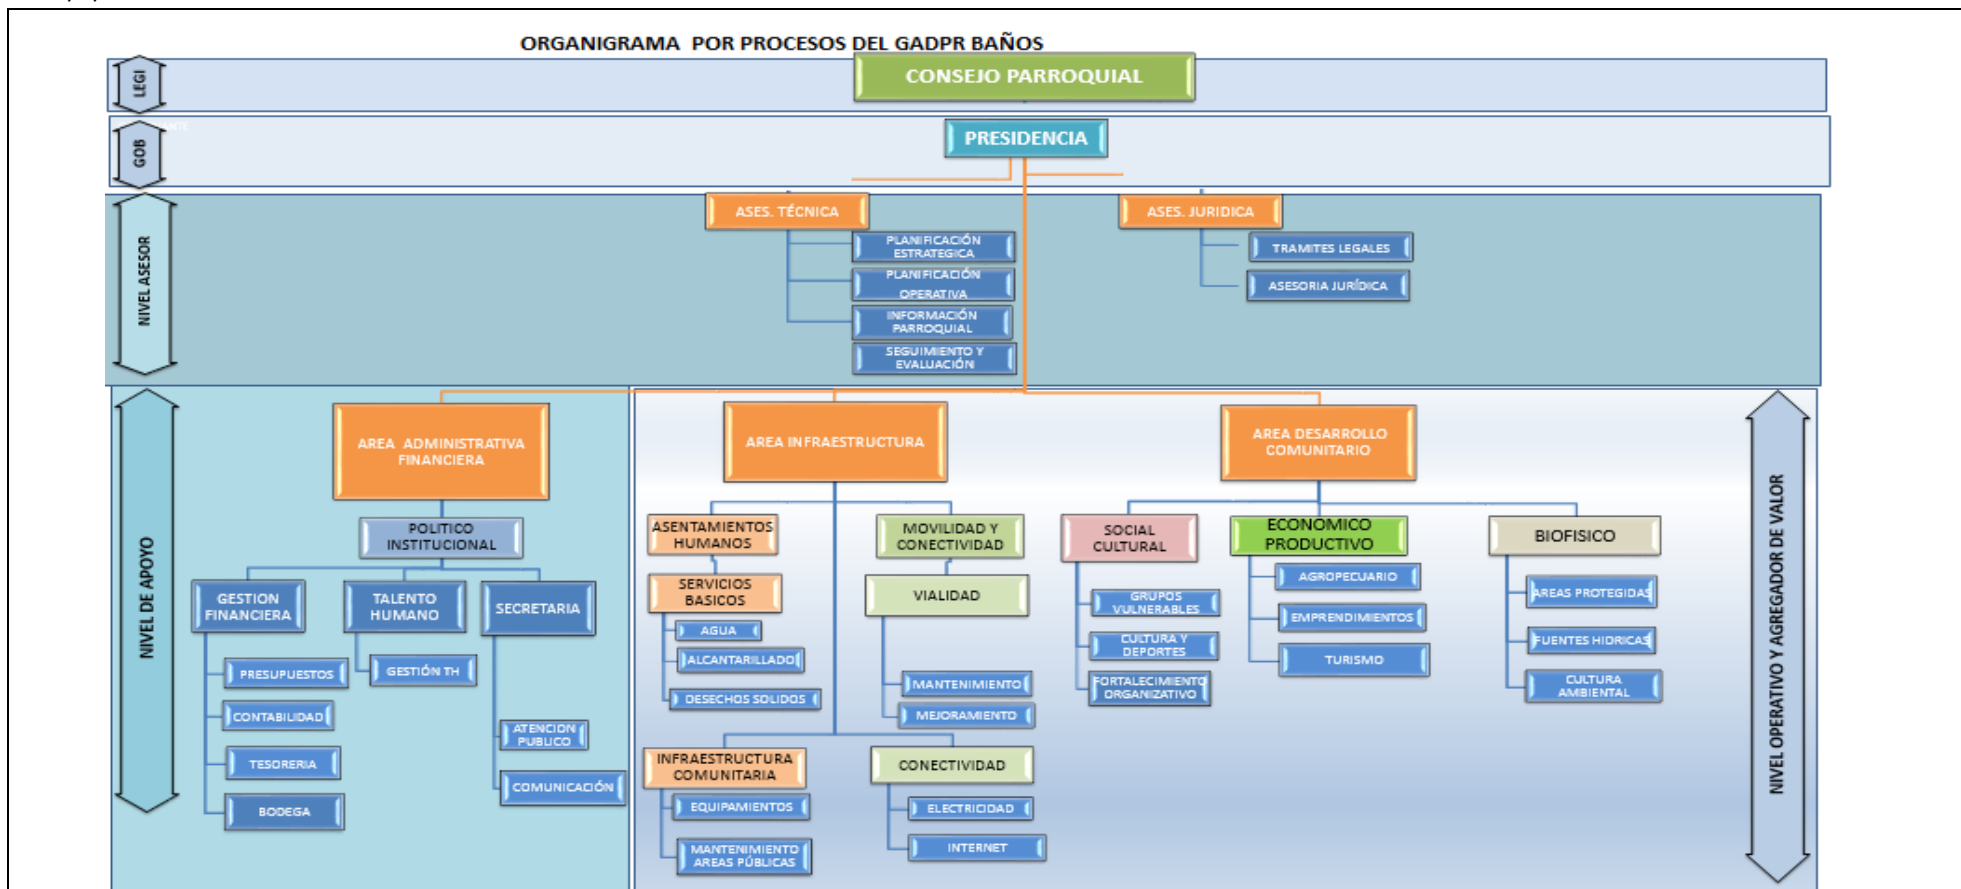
ORGANIGRAMA POR PROCESOS DEL GADPR BAÑOS

LEGI

CONSEJO PARROQUIAL

GOB

PRESIDENCIA

NIVEL ASESOR

ASES. TÉCNICA

PLANIFICACIÓN ESTRATEGICA

PLANIFICACIÓN OPERATIVA

INFORMACIÓN PARROQUIAL

SEGUIMIENTO Y EVALUACIÓN

ASES. JURIDICA

TRAMITES LEGALES

ASESORIA JURÍDICA

NIVEL DE APOYO

AREA ADMINISTRATIVA FINANCIERA

POLITICO INSTITUCIONAL

GESTION FINANCIERA

TALENTO HUMANO

SECRETARIA

PRESUPUESTOS

CONTABILIDAD

TESORERIA

BODEGA

GESTIÓN TH

ATENCION PUBLICO

COMUNICACIÓN

AREA INFRAESTRUCTURA

ASENTAMIENTOS HUMANOS

SERVICIOS BASICOS

AGUA

ALCANTARILLADO

DESECHOS SOLIDOS

MOVILIDAD Y CONECTIVIDAD

VIALIDAD

MANTENIMIENTO

MEJORAMIENTO

INFRAESTRUCTURA COMUNITARIA

EQUIPAMIENTOS

MANTENIMIENTO AREAS PÚBLICAS

CONECTIVIDAD

ELECTRICIDAD

INTERNET

AREA DESARROLLO COMUNITARIO

SOCIAL CULTURAL

GRUPOS VULNERABLES

CULTURA Y DEPORTES

FORTALECIMIENTO ORGANIZATIVO

ECONOMICO PRODUCTIVO

AGROPECUARIO

EMPRENDIMIENTOS

TURISMO

BIOFISICO

AREAS PROTEGIDAS

FUENTES HIDRICAS

CULTURA AMBIENTAL

NIVEL OPERATIVO Y AGREGADOR DE VALOR